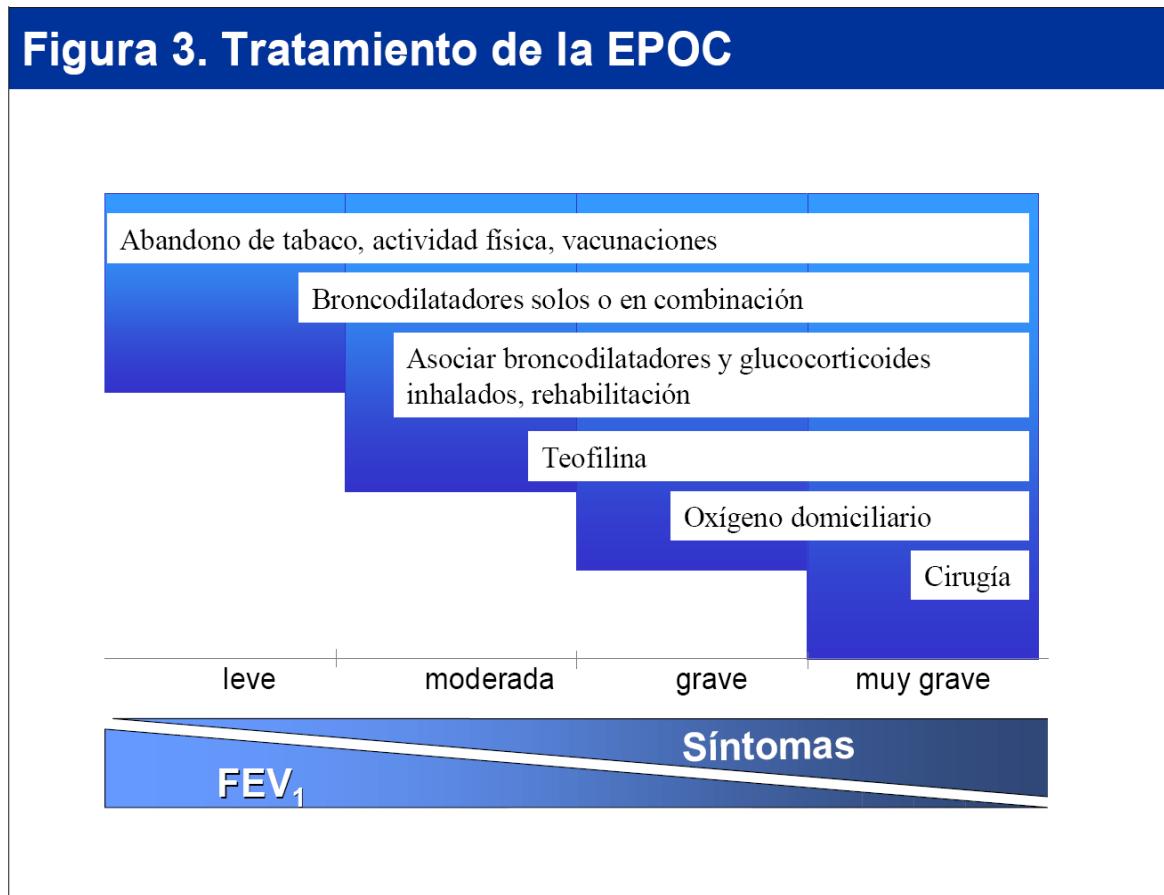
Figura 3. Tratamiento de la EPOC

Abandono de tabaco, actividad física, vacunaciones

Broncodilatadores solos o en combinación

Asociar broncodilatadores y glucocorticoides inhalados, rehabilitación

Teofilina

Oxígeno domiciliario

Cirugía

leve moderada grave muy grave

Síntomas

$FEV_1$